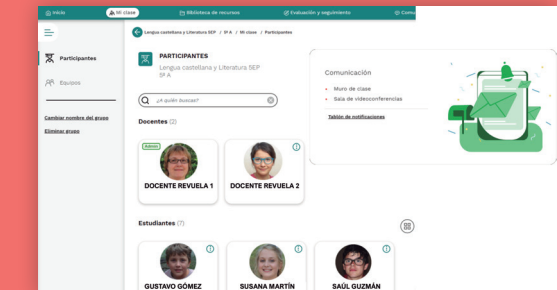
Inicio   Mi clase   Biblioteca de recursos   Evaluación y seguimiento   Comu

Participantes

Equipos

Cambiar nombre del grupo

Eliminar grupo

Lengua castellana y Literatura 5EP / 5º A / Mi clase / Participantes

PARTICIPANTES

Lengua castellana y Literatura 5EP
5º A

¿A quién buscas?

Docentes (2)

Admin

DOCENTE REVUELA 1

DOCENTE REVUELA 2

Estudiantes (7)

GUSTAVO GÓMEZ

SUSANA MARTÍN

SAÚL GUZMÁN

Comunicación

Muro de clase

Sala de videoconferencias

Tablón de notificaciones